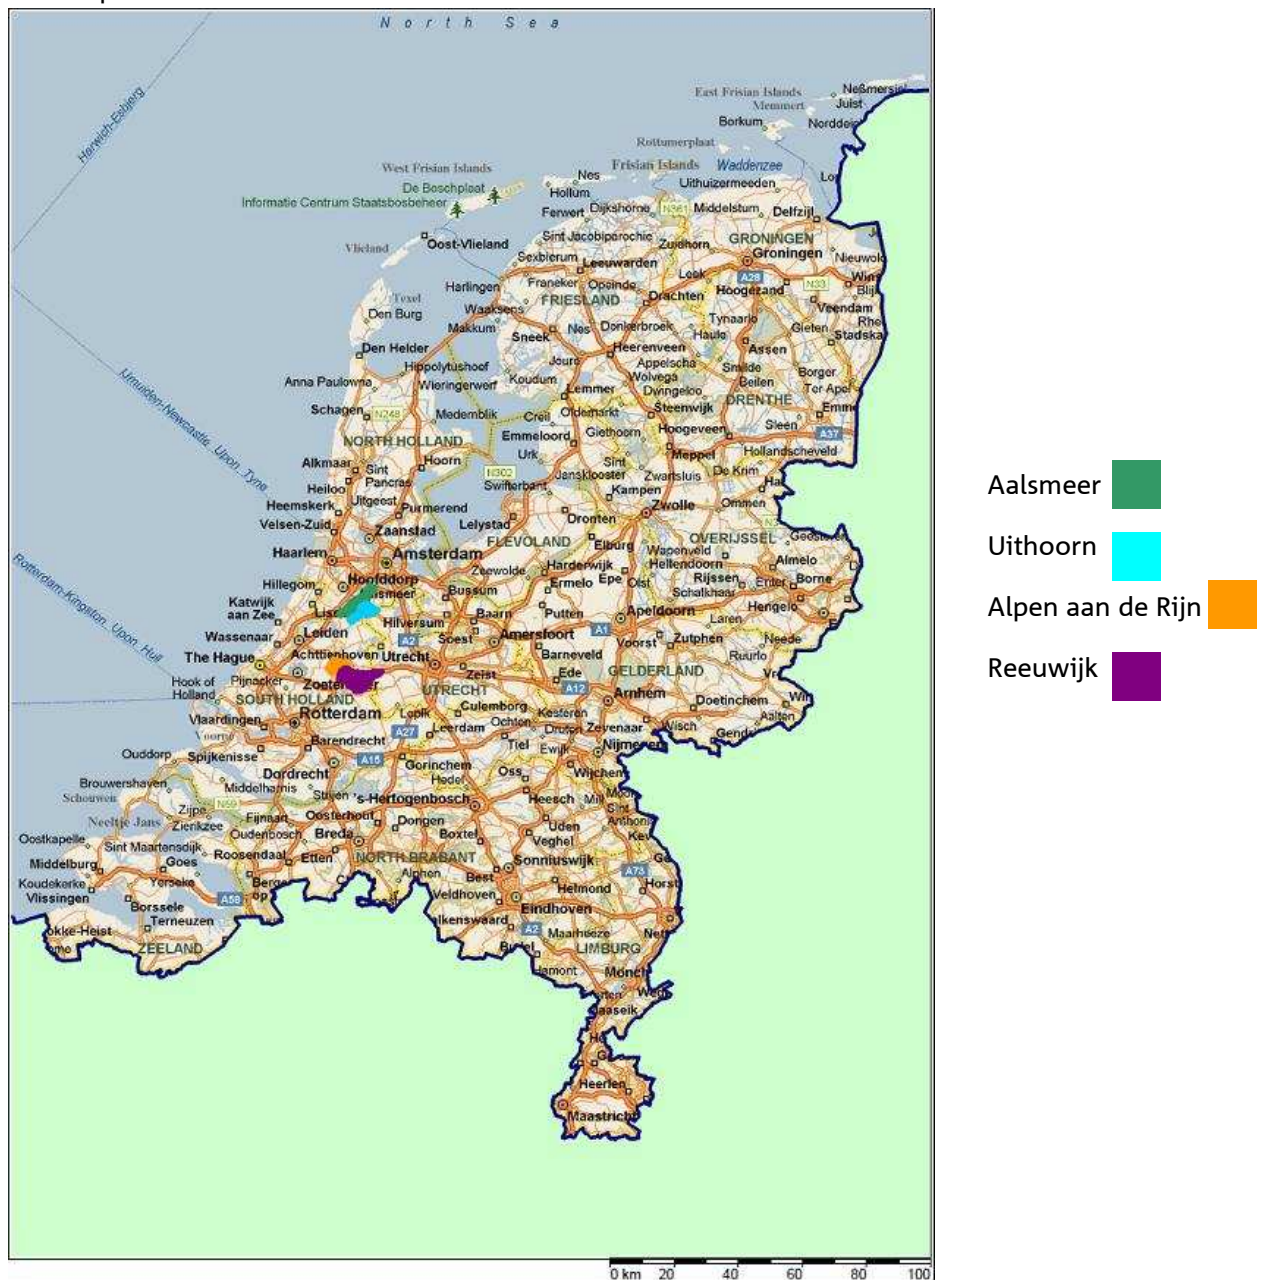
North Sea

Harwich-Esbjerg

East Frisian Islands
Neßmersiel
Memmert
Juist
Borkum
Norddeich
Rottumerplaat
West Frisian Islands
Frisian Islands
Waddenzee
De Boschplaat
Nes
Uithuizermeeden
Informatie Centrum Staatsbosbeheer
Hollum
Ferwert
Dijkshorne
N361
Middelstum
Delfzijl
Vlieland
Oost-Vlieland
Sint Jacobiparochie
Zuidhorn
GRONINGEN
Groningen
Sexbierum
Leeuwarden
Harlingen
Franeker
Opsinde
Leek
A28
Texel
FRIESLAND
Drachten
Hoogezand
Veendam
Den Burg
Waaksens
N33
Makkum
Nes
Donkerbroek
Tynaarlo
Gieten
Sneek
Haulo
Assen
Den Helder
Joure
Heerenveen
Appelscha
Hippolytushoef
Koudum
Wolvega
Smilde
Borger
Anna Paulowna
Wieringerwerf
Lemmer
Dwingeloo
Beilen
Ter Apel
Oldemarkt
Steenwijk
DRENTHE
Emmen
Schagen
N248
Medemblik
Creil
Giethoorn
Hoogeveen
Sleen
NORTH HOLLAND
Emmeloord
Meppel
A37
Hollandscheveld
Hoorn
Urk
Alkmaar
Sint
Sint Pancras
Jansklooster
Zwartsluis
De Krim
N302
Heiloo
Swifterbant
Kampen
Uitgeest
Purmerend
Zwolle
Ommen
Heemskerk
Lelystad
Dronten
Velsen-Zuid
Zaanstad
FLEVOLAND
OVERIJSSEL
Haarlem
Amsterdam
Elburg
Wapenveld
Almelo
Hellendoorn
Zeewolde
Harderwijk
Rijssen
Borne
Hillegom
Hoofddorp
Aalsmeer
Bussum
Ermelo
Epe
Olst
Schalkhaar
Enter
Katwijk aan Zee
Lisse
Baarn
Putten
Apeldoorn
Hengelo
Hilversum
Laren
Wassenaar
Leiden
A2
Soest
Amersfoort
A1
Voorst
Zutphen
Neede
The Hague
Alphen aan den Rijn
Utrecht
Barneveld
Ruurlo
Zeist
Ede
GELDERLAND
Hook of Holland
Pijnacker
Zoetermeer
UTRECHT
A12
Arnhem
SOUTH HOLLAND
Doetinchem
Vlaardingen
Rotterdam
Lopik
Culemborg
Kesteren
Aalten
Voorne
A27
Leerdam
Ochten
Zevenaar
Barendrecht
Tiel
Wisch
Ouddorp
Spijkenisse
Ewijk
Nijmegen
A15
Gorinchem
Dordrecht
Heusden
Oss
Wijchen
Brouwershaven
Middelharnis
Strijen
's-Hertogenbosch
Heesch
Mill
Schouwen
Zijpe
N59
Oosterhout
Sint Anthonis
Neeltje Jans
Zierikzee
Fijnaart
Dongen
Uden
Oostkapelle
Oudenbosch
Breda
Boxtel
Veghel
Sint Maartensdijk
Goes
Roosendaal
Etten
NORTH BRABANT
Middelburg
Sonnisuwijk
Yerseke
Bergen op Zoom
Alphen
Best
A73
Horst
Koudekerke
Veldhoven
Helmond
Vlissingen
A58
Borssele
Eindhoven
Terneuzen
Hilvarenbeek
Sluiskil
Sas van Gent
A2
Maarheeze
Hoek
Budel
LIMBURG
ZEELAND
Thorn
Roermond
Swalmen
Echt
Maaseik
Heerlen
Maastricht

Rotterdam-Kingston Upon Hull
IJmuiden-Newcastle Upon Tyne

0 km 20 40 60 80 100

Aalsmeer
Uithoorn
Alpen aan de Rijn
Reeuwijk